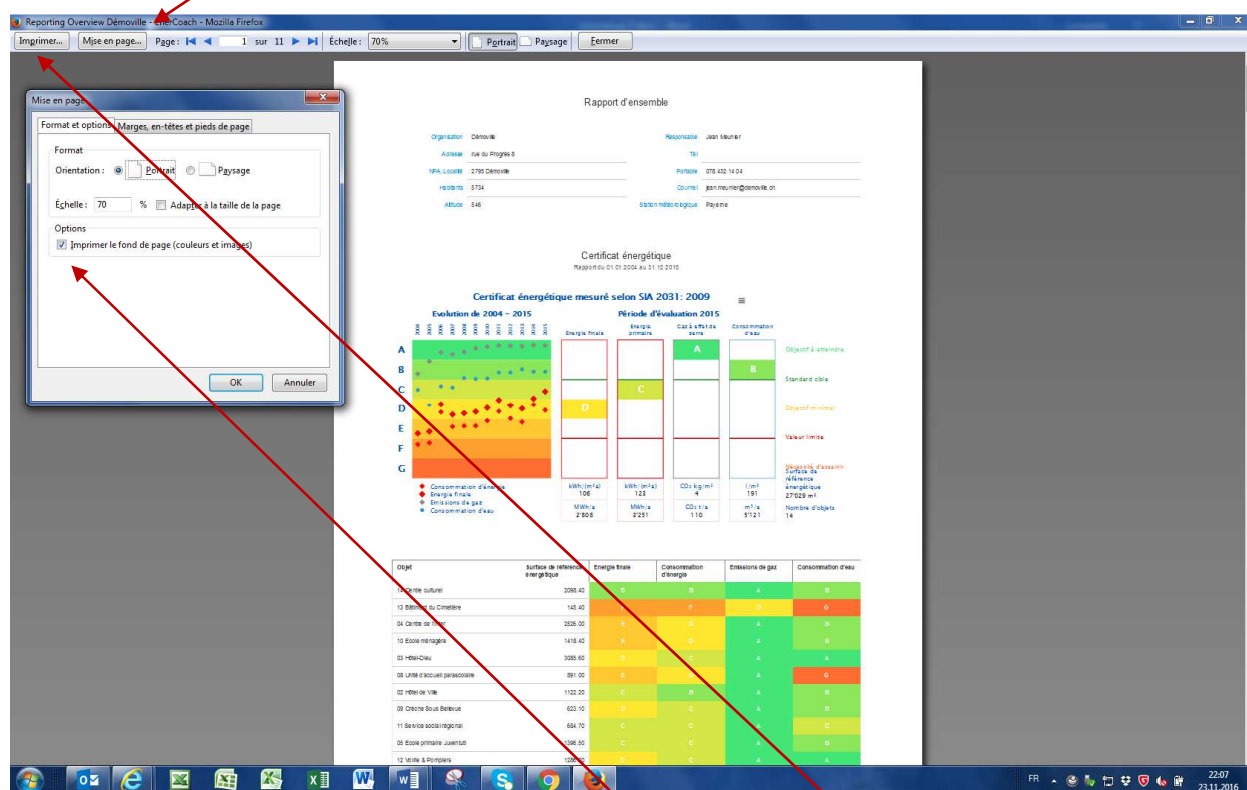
Reporting Overview Démoville - enerCoach - Mozilla Firefox

Imprimer... Mise en page... Page : 1 sur 11 Échelle : 70% Portrait Paysage Fermer

Mise en page

Format et options Marges, en-têtes et pieds de page

Format

Orientation : Portrait Paysage

Échelle : 70 % Adapter à la taille de la page

Options

Imprimer le fond de page (couleurs et images)

OK Annuler

Rapport d'ensemble

Organisation Démoville
Adresse rue du Progrès 8
NPA, Localité 2795 Démoville
Habitants 5734
Altitude 546

Responsable Jean Meunier
Tél
Portable 078 432 14 04
Courriel jean.meunier@demoville.ch
Station météorologique Payerne

Certificat énergétique
Rapport du 01.01.2004 au 31.12.2015

Certificat énergétique mesuré selon SIA 2031: 2009

Evolution de 2004 - 2015

Période d'évaluation 2015

2004 2005 2006 2007 2008 2009 2010 2011 2012 2013 2014 2015

Energie finale
Energie primaire
Gaz à effet de serre
Consommation d'eau

A B C D E F G

A
C
D
B

Objectif à atteindre
Standard cible
Objectif minimal
Valeur limite
Nécessité d'assainir

Consommation d'énergie
Energie finale
Emissions de gaz
Consommation d'eau

kWh/(m²a) 106
kWh/(m²a) 123
CO₂ kg/m² 4
l/m² 191

MWh/a 2'808
MWh/a 3'251
CO₂ t/a 110
m³/a 5'121

Surface de référence énergétique 27'029 m²
Nombre d'objets 14

| Objet | Surface de référence énergétique | Energie finale | Consommation d'énergie | Emissions de gaz | Consommation d'eau |
|---|---|---|---|---|---|
| 14 Centre culturel | 2098.40 | D | B | A | B |
| 13 Bâtiment du Cimetière | 145.40 | | F | D | G |
| 04 Centre de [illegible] | 2526.00 | E | D | A | B |
| 10 Ecole ménagère | 1418.40 | E | D | A | B |
| 03 Hôtel-Dieu | 3085.60 | D | C | A | A |
| 08 Unité d'accueil parascolaire | 891.00 | E | | A | G |
| 02 Hôtel de Ville | 1122.20 | C | B | A | B |
| 09 Crèche Sous Bellevue | 623.10 | D | C | A | B |
| 11 Service social régional | 684.70 | D | C | A | C |
| 05 Ecole primaire Juventuti | 1396.50 | C | C | A | B |
| 12 Voirie & Pompiers | 1266.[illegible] | C | | A | A |

FR 22:07 23.11.2016